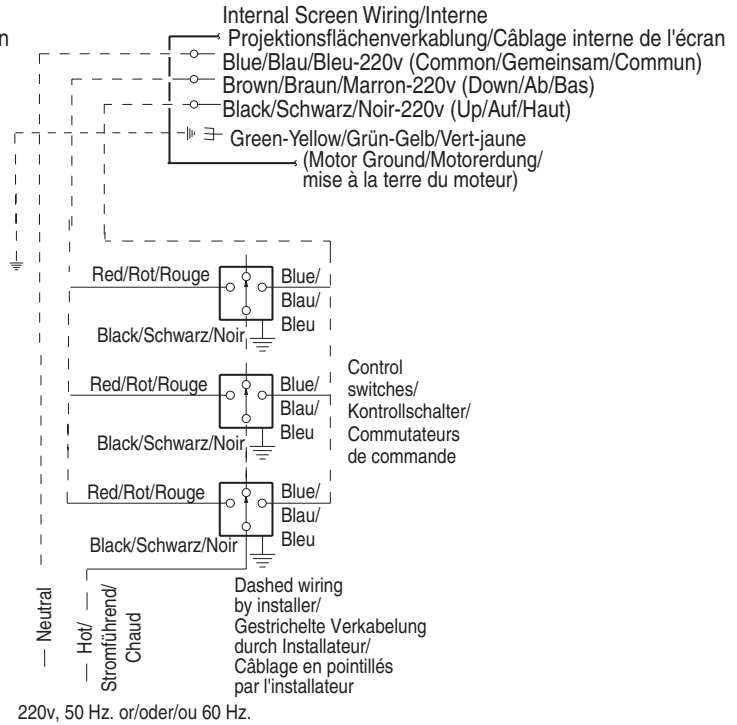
n

Internal Screen Wiring/Interne Projektionsflächenverkablung/Câblage interne de l'écran
Blue/Blau/Bleu-220v (Common/Gemeinsam/Commun)
Brown/Braun/Marron-220v (Down/Ab/Bas)
Black/Schwarz/Noir-220v (Up/Auf/Haut)
Green-Yellow/Grün-Gelb/Vert-jaune (Motor Ground/Motorerdung/ mise à la terre du moteur)

Red/Rot/Rouge
Blue/ Blau/ Bleu
Black/Schwarz/Noir

Red/Rot/Rouge
Blue/ Blau/ Bleu
Black/Schwarz/Noir

Control switches/ Kontrollschalter/ Commutateurs de commande

Red/Rot/Rouge
Blue/ Blau/ Bleu
Black/Schwarz/Noir

Neutral

Hot/ Stromführend/ Chaud

Dashed wiring by installer/ Gestrichelte Verkabelung durch Installateur/ Câblage en pointillés par l'installateur

220v, 50 Hz. or/oder/ou 60 Hz.